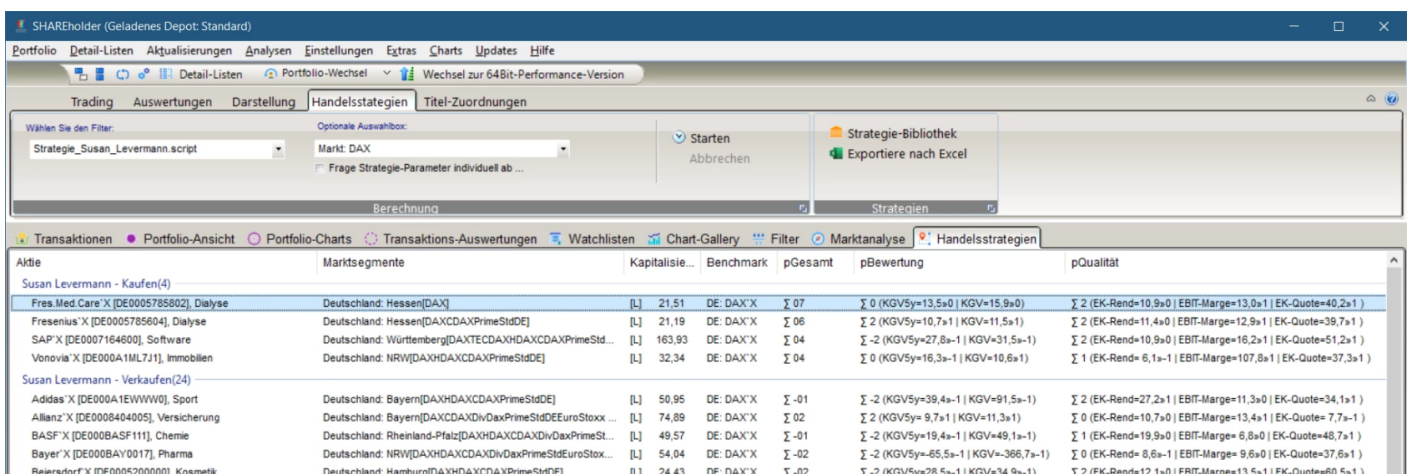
SHAREholder (Geladenes Depot: Standard)

Portfolio Detail-Listen Aktualisierungen Analysen Einstellungen Extras Charts Updates Hilfe

Detail-Listen Portfolio-Wechsel Wechsel zur 64Bit-Performance-Version

Trading Auswertungen Darstellung Handelsstategien Titel-Zuordnungen

Wählen Sie den Filter:
Strategie_Susan_Levermann.script

Optionale Auswahlbox:
Markt: DAX
Frage Strategie-Parameter individuell ab ...

Starten
Abbrechen

Strategie-Bibliothek
Exportiere nach Excel

Berechnung
Strategien

Transaktionen Portfolio-Ansicht Portfolio-Charts Transaktions-Auswertungen Watchlisten Chart-Gallery Filter Marktanalyse Handelsstrategien

| Aktie | Marktsegmente | Kapitalisie... | Benchmark | pGesamt | pBewertung | pQualität |
|---|---|---|---|---|---|---|
| Susan Levermann - Kaufen(4) | | | | | | |
| Fres.Med.Care`X [DE0005785802], Dialyse | Deutschland: Hessen[DAX] | [L] 21,51 | DE: DAX`X | ∑ 07 | ∑ 0 (KGV5y=13,5»0 \| KGV=15,9»0) | ∑ 2 (EK-Rend=10,9»0 \| EBIT-Marge=13,0»1 \| EK-Quote=40,2»1 ) |
| Fresenius`X [DE0005785604], Dialyse | Deutschland: Hessen[DAXCDAXPrimeStdDE] | [L] 21,19 | DE: DAX`X | ∑ 06 | ∑ 2 (KGV5y=10,7»1 \| KGV=11,5»1) | ∑ 2 (EK-Rend=11,4»0 \| EBIT-Marge=12,9»1 \| EK-Quote=39,7»1 ) |
| SAP`X [DE0007164600], Software | Deutschland: Württemberg[DAXTECDAXHDAXCDAXPrimeStd... | [L] 163,93 | DE: DAX`X | ∑ 04 | ∑ -2 (KGV5y=27,8»-1 \| KGV=31,5»-1) | ∑ 2 (EK-Rend=10,9»0 \| EBIT-Marge=16,2»1 \| EK-Quote=51,2»1 ) |
| Vonovia`X [DE000A1ML7J1], Immobilien | Deutschland: NRW[DAXHDAXCDAXPrimeStdDE] | [L] 32,34 | DE: DAX`X | ∑ 04 | ∑ 0 (KGV5y=16,3»-1 \| KGV=10,6»1) | ∑ 1 (EK-Rend= 6,1»-1 \| EBIT-Marge=107,8»1 \| EK-Quote=37,3»1 ) |
| Susan Levermann - Verkaufen(24) | | | | | | |
| Adidas`X [DE000A1EWWW0], Sport | Deutschland: Bayern[DAXHDAXCDAXPrimeStdDE] | [L] 50,95 | DE: DAX`X | ∑ -01 | ∑ -2 (KGV5y=39,4»-1 \| KGV=91,5»-1) | ∑ 2 (EK-Rend=27,2»1 \| EBIT-Marge=11,3»0 \| EK-Quote=34,1»1 ) |
| Allianz`X [DE0008404005], Versicherung | Deutschland: Bayern[DAXCDAXDivDaxPrimeStdEEuroStoxx ... | [L] 74,89 | DE: DAX`X | ∑ 02 | ∑ 2 (KGV5y= 9,7»1 \| KGV=11,3»1) | ∑ 0 (EK-Rend=10,7»0 \| EBIT-Marge=13,4»1 \| EK-Quote= 7,7»-1 ) |
| BASF`X [DE000BASF111], Chemie | Deutschland: Rheinland-Pfalz[DAXHDAXCDAXDivDaxPrimeSt... | [L] 49,57 | DE: DAX`X | ∑ -01 | ∑ -2 (KGV5y=19,4»-1 \| KGV=49,1»-1) | ∑ 1 (EK-Rend=19,9»0 \| EBIT-Marge= 6,8»0 \| EK-Quote=48,7»1 ) |
| Bayer`X [DE000BAY0017], Pharma | Deutschland: NRW[DAXHDAXCDAXDivDaxPrimeStdEuroStox... | [L] 54,04 | DE: DAX`X | ∑ -02 | ∑ -2 (KGV5y=-65,5»-1 \| KGV=-366,7»-1) | ∑ 0 (EK-Rend= 8,6»-1 \| EBIT-Marge= 9,6»0 \| EK-Quote=37,6»1 ) |
| Beiersdorf`X [DE0005200000], Kosmetik | Deutschland: Hamburg[DAXHDAXCDAXPrimeStdDE] | [L] 24,43 | DE: DAX`X | ∑ -02 | ∑ -2 (KGV5y=28,5»-1 \| KGV=34,9»-1) | ∑ 2 (EK-Rend=12,1»0 \| EBIT-Marge=13,5»1 \| EK-Quote=60,5»1 ) |